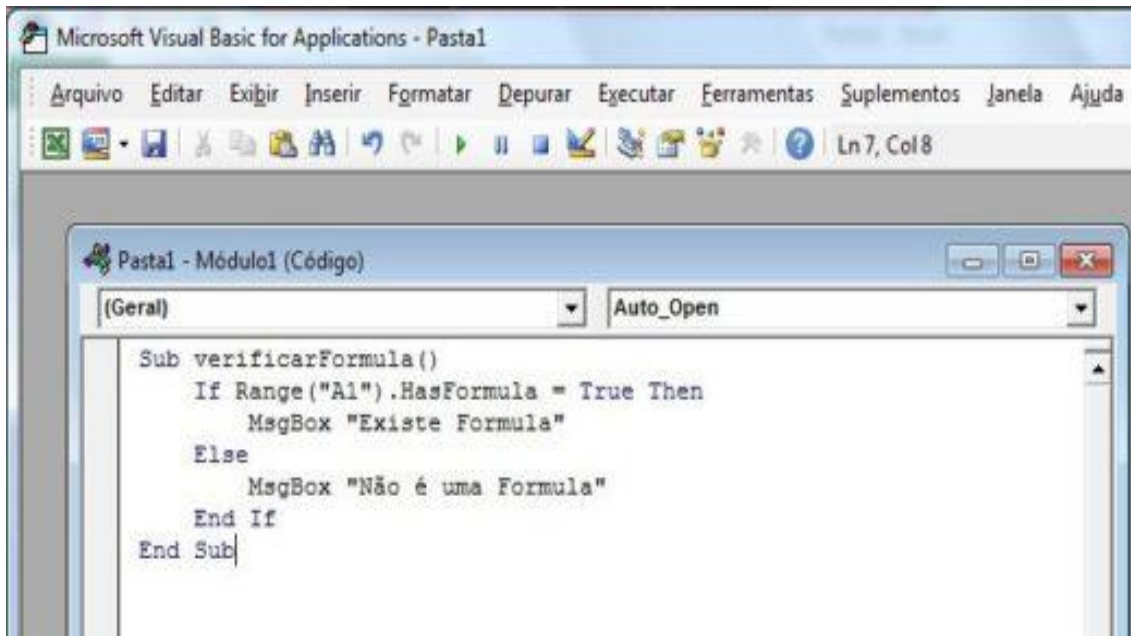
Microsoft Visual Basic for Applications - Pasta1

Arquivo Editar Exibir Inserir Formatar Depurar Executar Ferramentas Suplementos Janela Ajuda

Ln 7, Col 8

Pasta1 - Módulo1 (Código)

(Geral)

Auto_Open

Sub verificarFormula()
    If Range("A1").HasFormula = True Then
        MsgBox "Existe Formula"
    Else
        MsgBox "Não é uma Formula"
    End If
End Sub